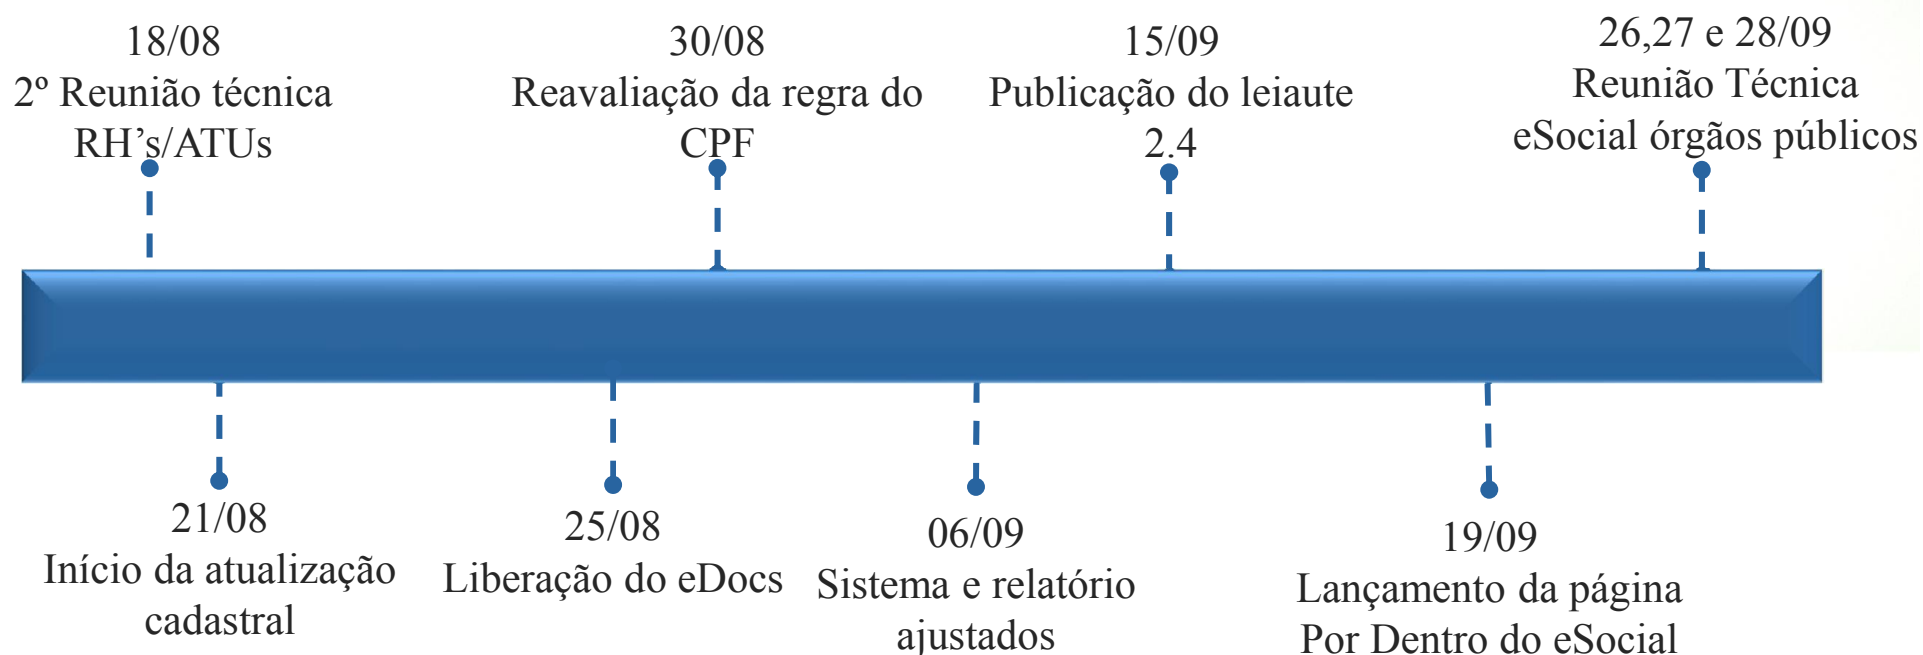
18/08
2º Reunião técnica RH's/ATUs

30/08
Reavaliação da regra do CPF

15/09
Publicação do leiaute 2.4

26,27 e 28/09
Reunião Técnica eSocial órgãos públicos

21/08
Início da atualização cadastral

25/08
Liberação do eDocs

06/09
Sistema e relatório ajustados

19/09
Lançamento da página Por Dentro do eSocial